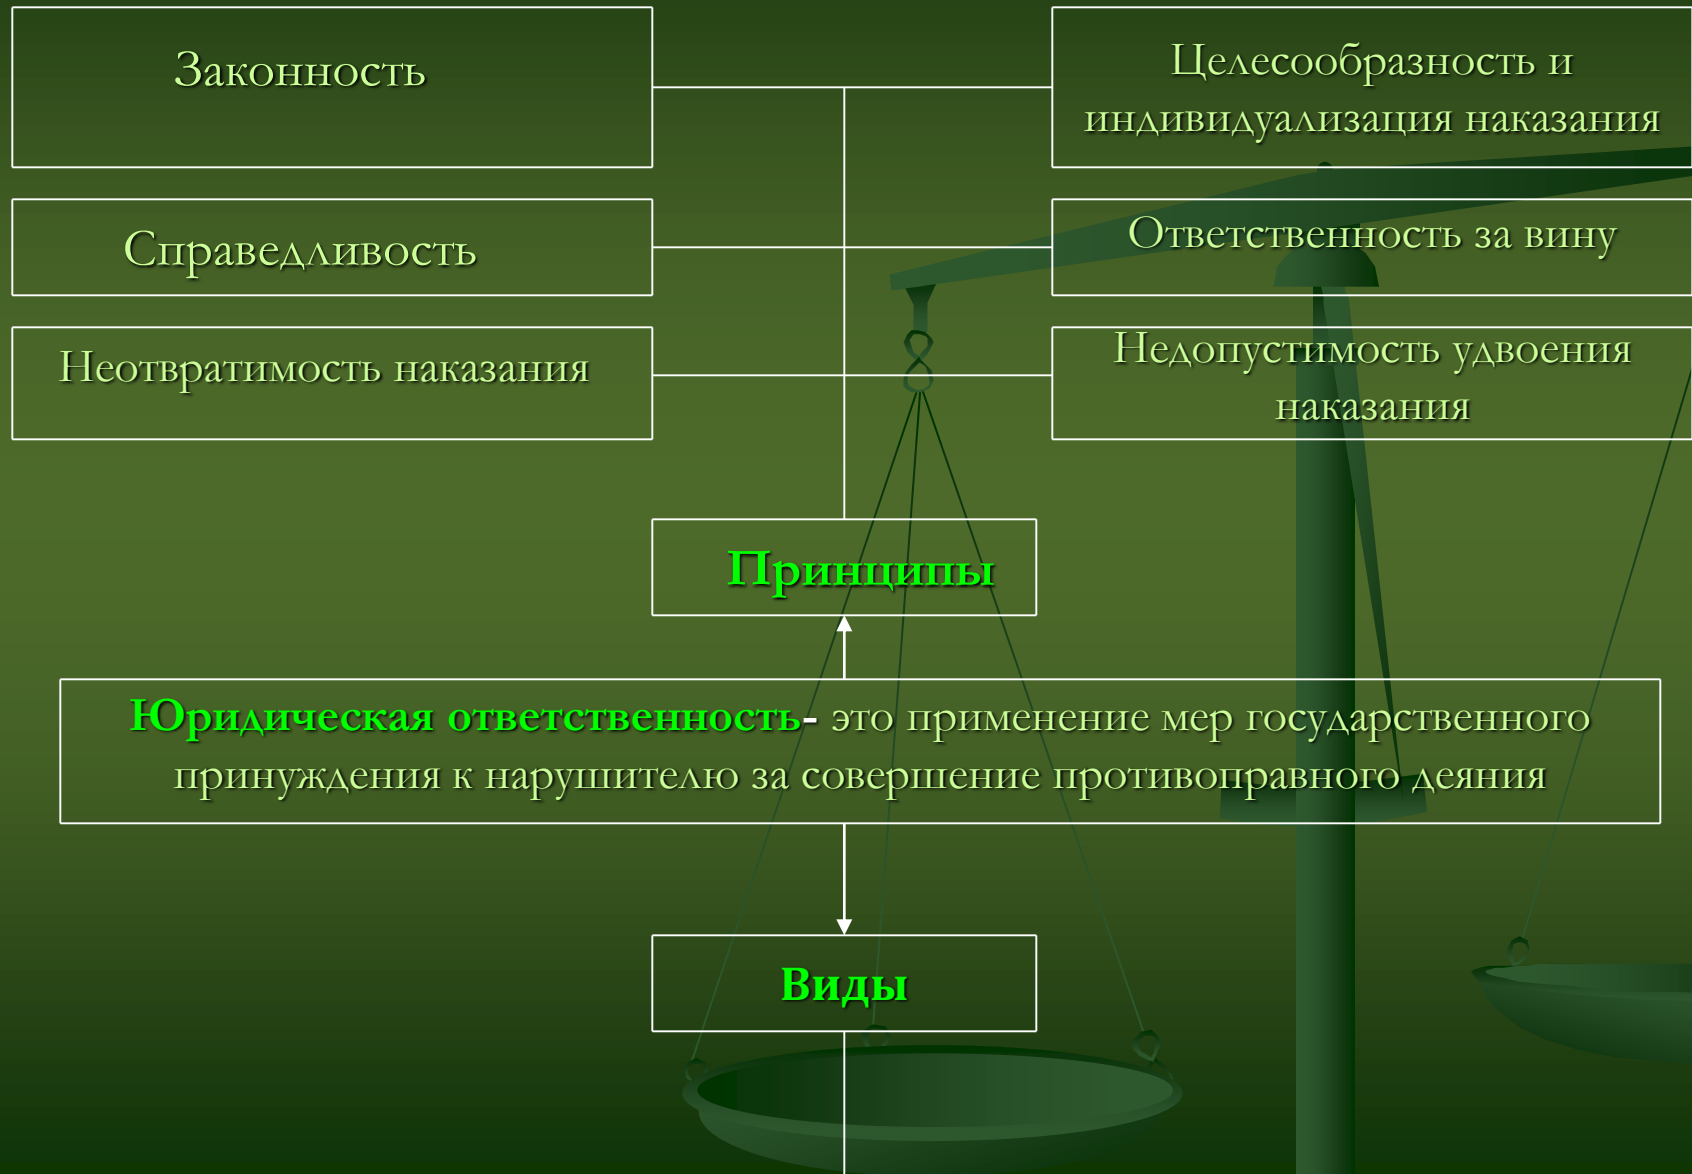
Законность

Целесообразность и индивидуализация наказания

Справедливость

Ответственность за вину

Неотвратимость наказания

Недопустимость удвоения наказания

Принципы

Юридическая ответственность- это применение мер государственного принуждения к нарушителю за совершение противоправного деяния

Виды